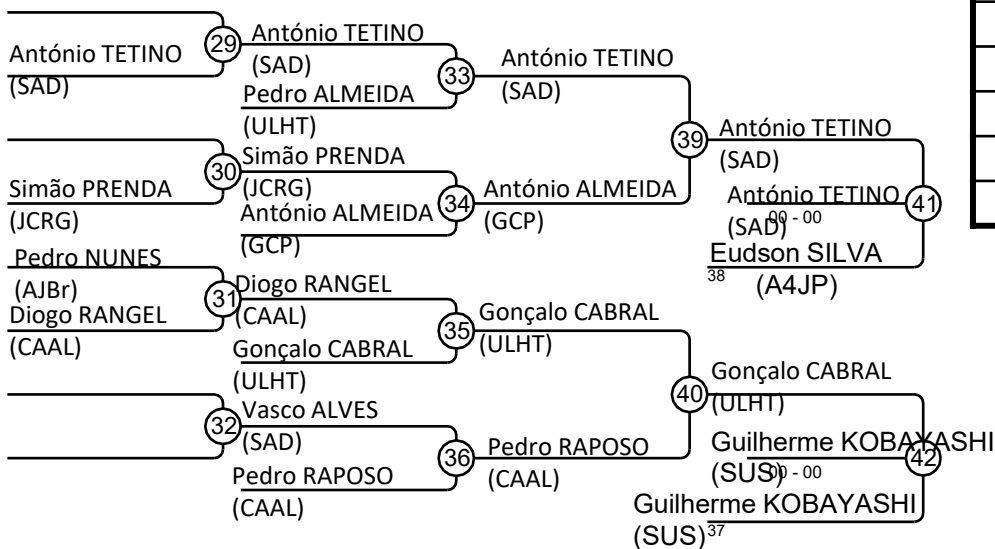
António TETINO
(SAD)
29
António TETINO
(SAD)
Pedro ALMEIDA
(ULHT)
33
António TETINO
(SAD)
Simão PRENDA
(JCRG)
30
Simão PRENDA
(JCRG)
António ALMEIDA
(GCP)
34
António ALMEIDA
(GCP)
39
António TETINO
(SAD)
António TETINO
(SAD)
00 - 00
41
Eudson SILVA
38
(A4JP)
Pedro NUNES
(AJBr)
Diogo RANGEL
(CAAL)
31
Diogo RANGEL
(CAAL)
Gonçalo CABRAL
(ULHT)
35
Gonçalo CABRAL
(ULHT)
32
Vasco ALVES
(SAD)
Pedro RAPOSO
(CAAL)
36
Pedro RAPOSO
(CAAL)
40
Gonçalo CABRAL
(ULHT)
Guilherme KOBAYASHI
(SUS)
00 - 00
42
Guilherme KOBAYASHI
(SUS)
37